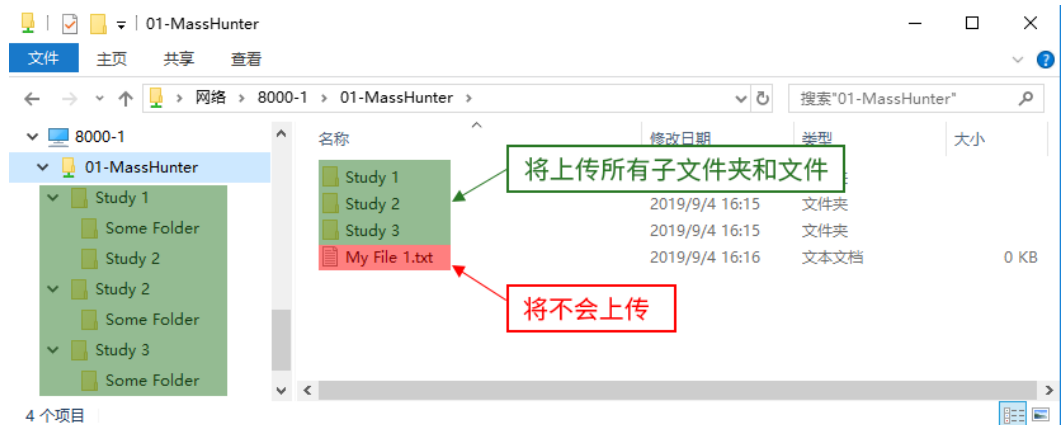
01-MassHunter

文件 主页 共享 查看

网络 › 8000-1 › 01-MassHunter ›

搜索"01-MassHunter"

8000-1
01-MassHunter
Study 1
Some Folder
Study 2
Study 2
Some Folder
Study 3
Some Folder

| 名称 | 修改日期 | 类型 | 大小 |
|---|---|---|---|
| Study 1 | | | |
| Study 2 | 2019/9/4 16:15 | 文件夹 | |
| Study 3 | 2019/9/4 16:15 | 文件夹 | |
| My File 1.txt | 2019/9/4 16:16 | 文本文档 | 0 KB |

将上传所有子文件夹和文件

将不会上传

4 个项目